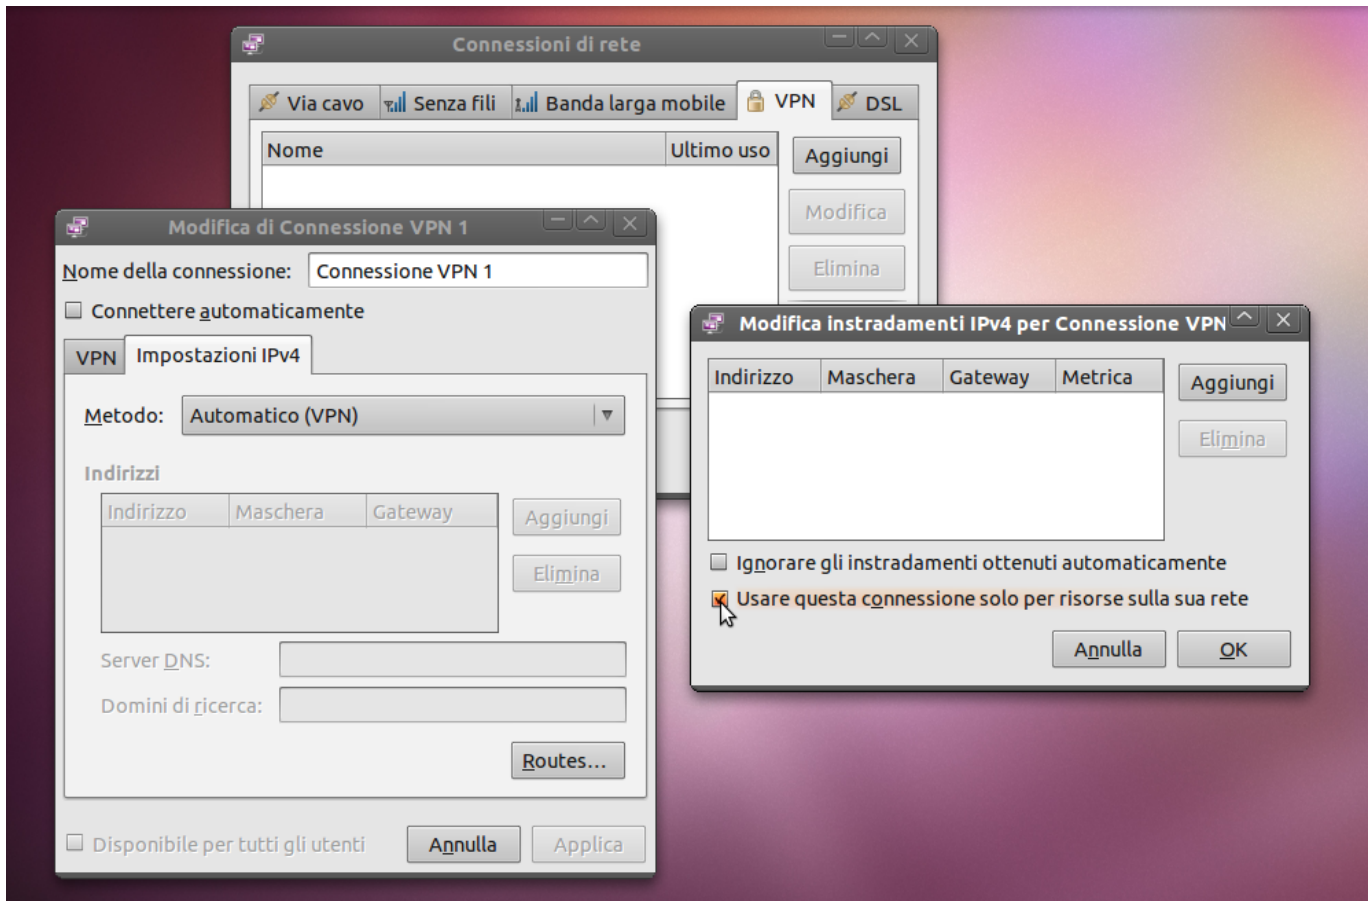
Connessioni di rete

Via cavo
Senza fili
Banda larga mobile
VPN
DSL

| Nome | Ultimo uso |
|---|---|

Aggiungi
Modifica
Elimina

Modifica di Connessione VPN 1

Nome della connessione: Connessione VPN 1

Connettere automaticamente

VPN
Impostazioni IPv4

Metodo: Automatico (VPN)

Indirizzi

| Indirizzo | Maschera | Gateway |
|---|---|---|

Aggiungi
Elimina

Server DNS:

Domini di ricerca:

Routes…

Disponibile per tutti gli utenti

Annulla
Applica

Modifica instradamenti IPv4 per Connessione VPN

| Indirizzo | Maschera | Gateway | Metrica |
|---|---|---|---|

Aggiungi
Elimina

Ignorare gli instradamenti ottenuti automaticamente

Usare questa connessione solo per risorse sulla sua rete

Annulla
OK